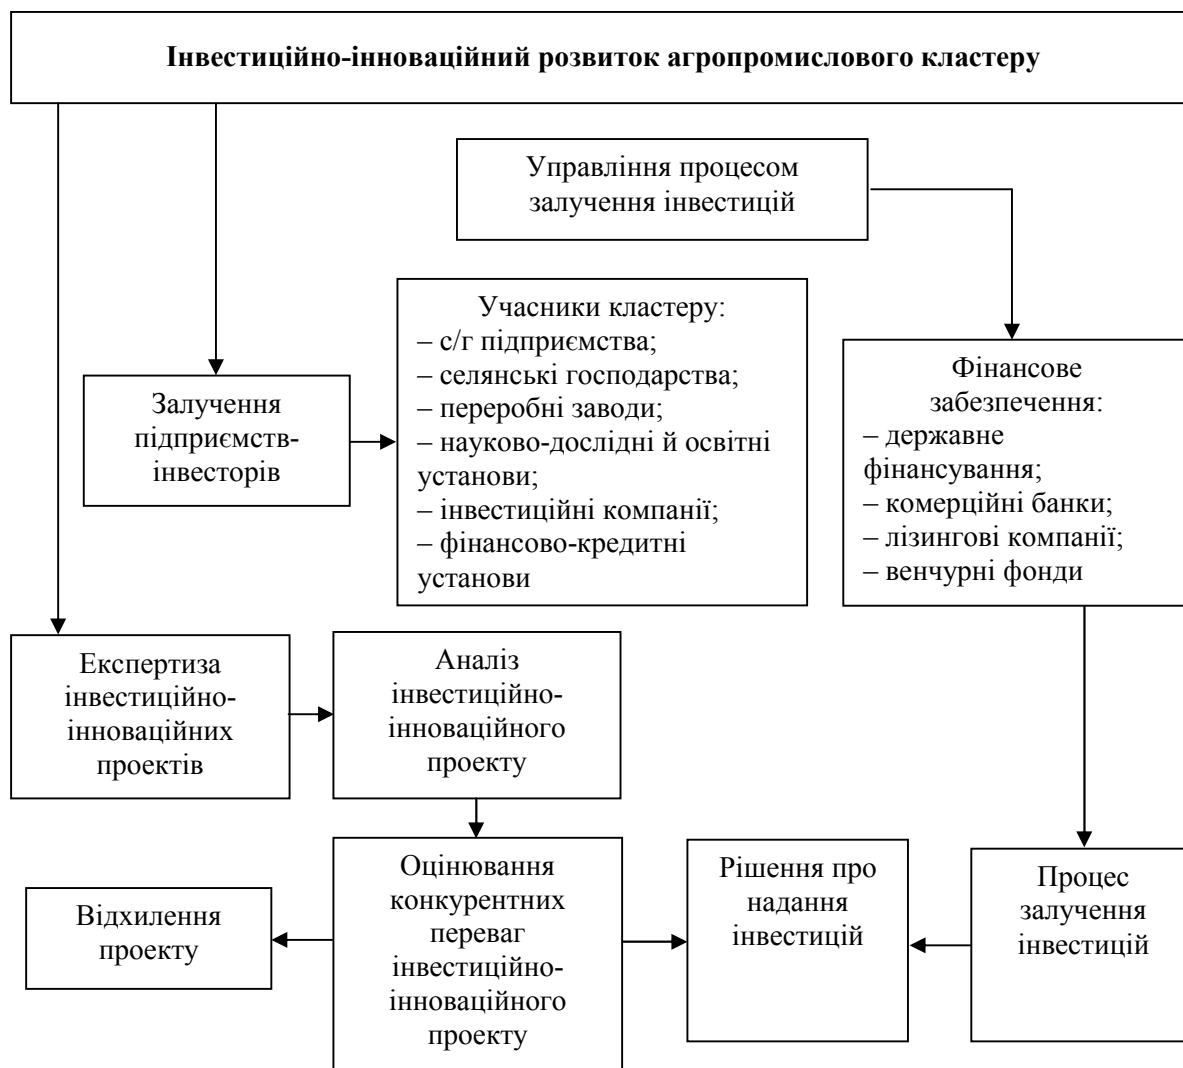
**Інвестиційно-інноваційний розвиток агропромислового кластеру**

Управління процесом залучення інвестицій

Залучення підприємств-інвесторів

Учасники кластеру:
– с/г підприємства;
– селянські господарства;
– переробні заводи;
– науково-дослідні й освітні установи;
– інвестиційні компанії;
– фінансово-кредитні установи

Фінансове забезпечення:
– державне фінансування;
– комерційні банки;
– лізингові компанії;
– венчурні фонди

Експертиза інвестиційно-інноваційних проектів

Аналіз інвестиційно-інноваційного проекту

Відхилення проекту

Оцінювання конкурентних переваг інвестиційно-інноваційного проекту

Рішення про надання інвестицій

Процес залучення інвестицій